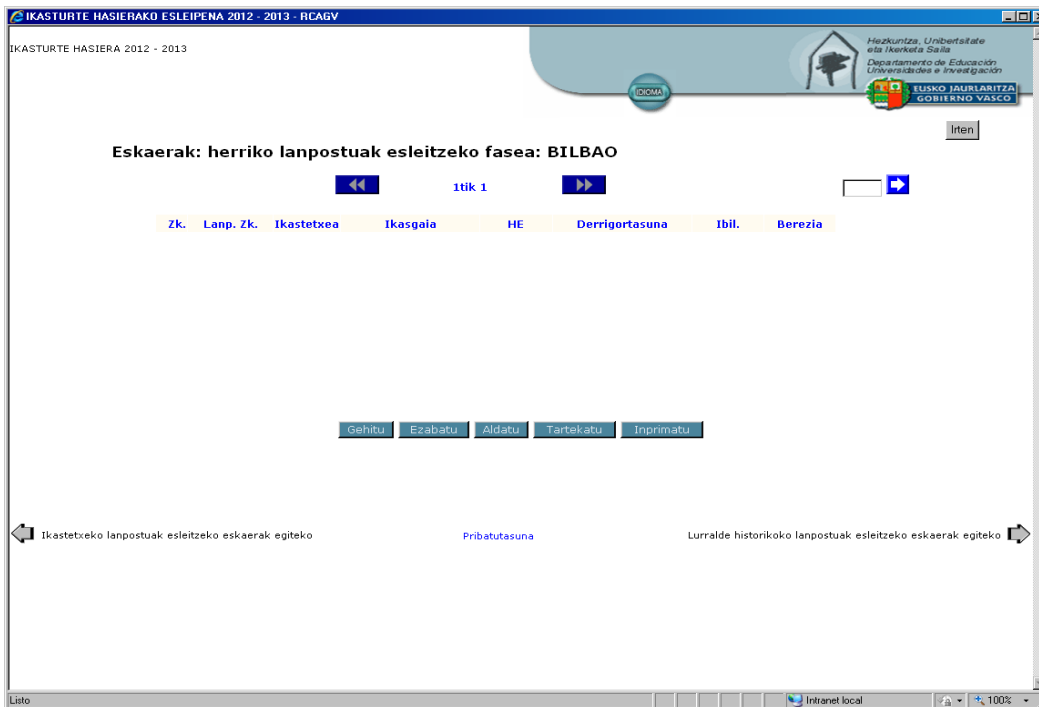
IKASTURTE HASIERAKO ESLEIPENA 2012 - 2013 - RCAGV

IKASTURTE HASIERA 2012 - 2013

IDIOMA

Hezkuntza, Unibertsitate eta Ikerketa Saila
Departamento de Educación Universidades e Investigación

EUSKO JAURLARITZA
GOBIERNO VASCO

Irten

Eskaerak: herriko lanpostuak esleitzeko fasea: BILBAO

1tik 1

| Zk. | Lanp. Zk. | Ikastetxea | Ikasgaia | HE | Derrigortasuna | Ibil. | Berezia |
|---|---|---|---|---|---|---|---|

Gehitu Ezabatu Aldatu Tartekatu Inprimatu

Ikastetxeko lanpostuak esleitzeko eskaerak egiteko

Pribatutasuna

Lurralde historikoko lanpostuak esleitzeko eskaerak egiteko

Listo

Intranet local

100%